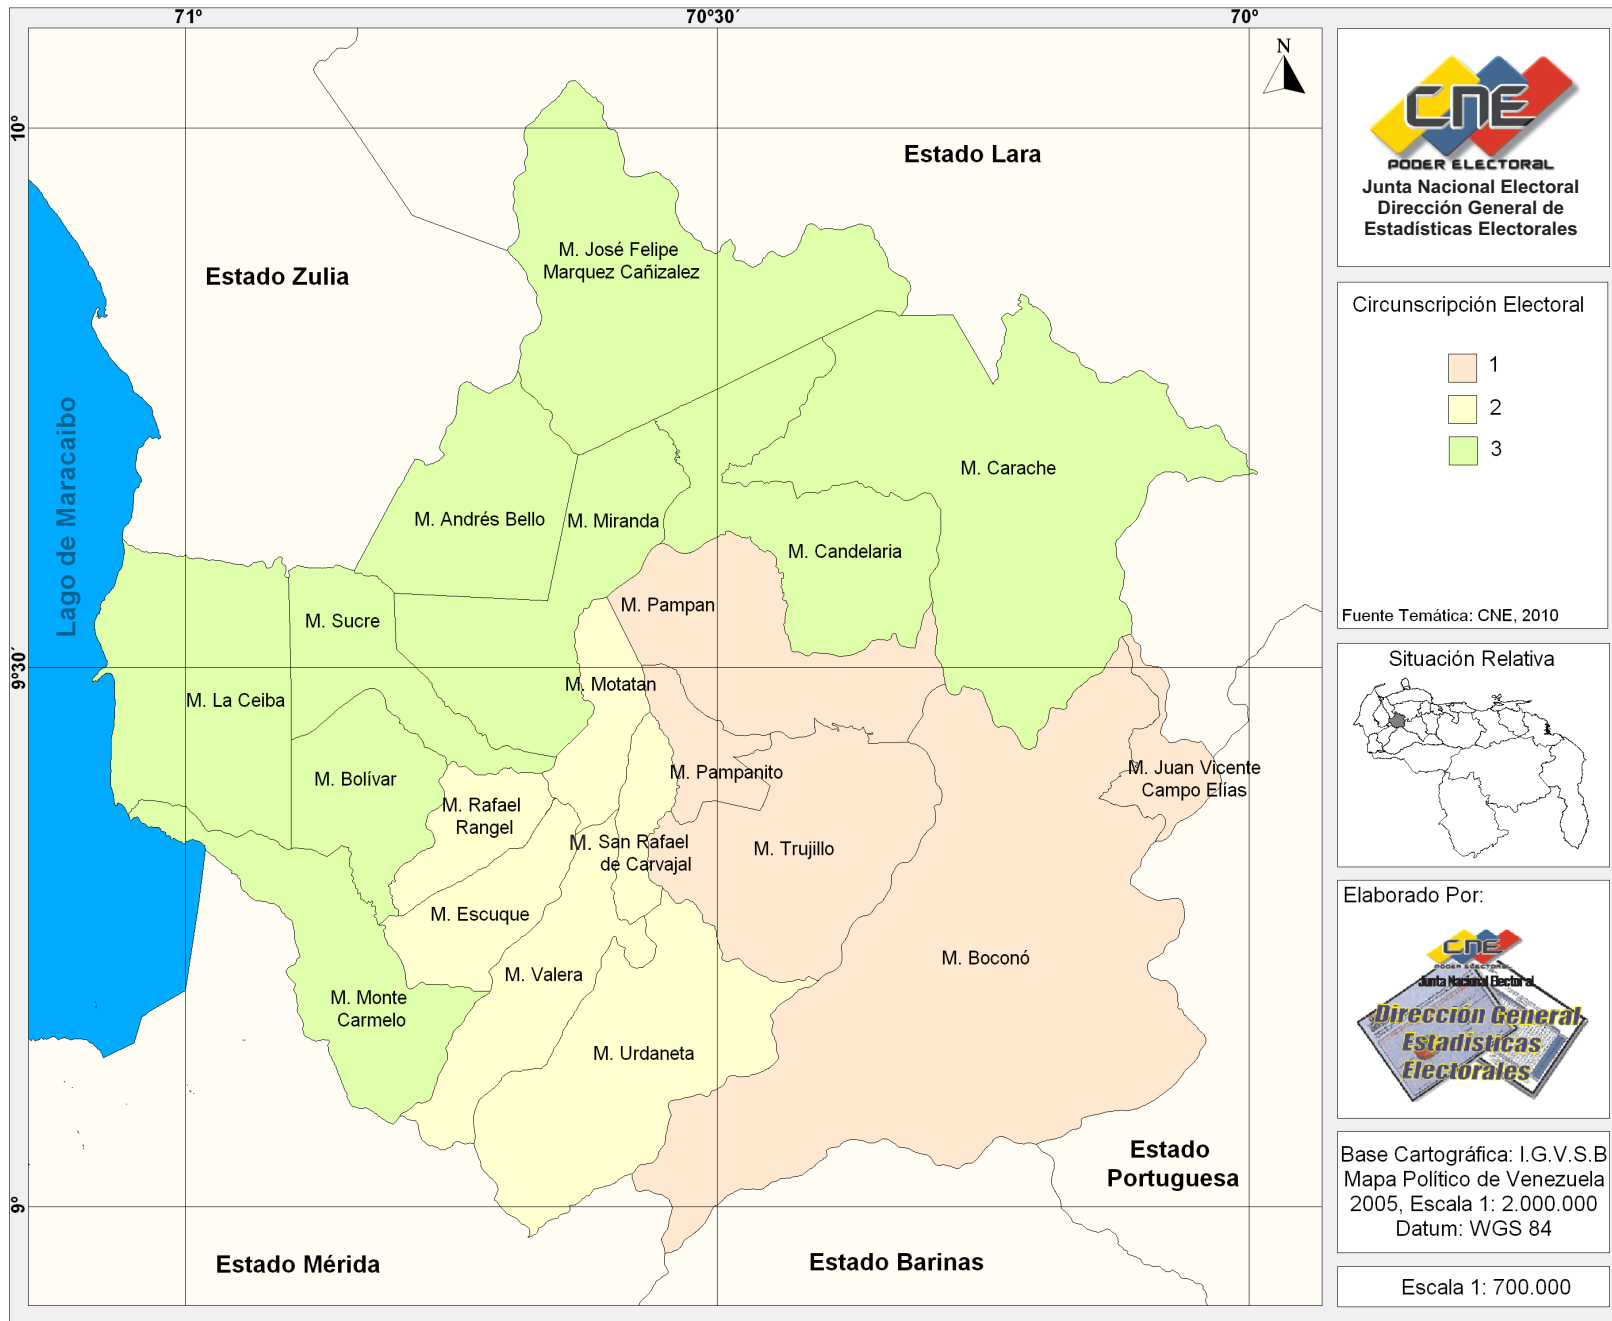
71º
70º30´
70º
10º
9º30´
9º
N

Estado Lara
Estado Zulia
Lago de Maracaibo
M. José Felipe Marquez Cañizalez
M. Carache
M. Andrés Bello
M. Miranda
M. Candelaria
M. Pampan
M. Sucre
M. Motatan
M. La Ceiba
M. Bolívar
M. Pampanito
M. Juan Vicente Campo Elías
M. Rafael Rangel
M. San Rafael de Carvajal
M. Trujillo
M. Escuque
M. Valera
M. Boconó
M. Monte Carmelo
M. Urdaneta
Estado Portuguesa
Estado Mérida
Estado Barinas

CNE
PODER ELECTORAL
Junta Nacional Electoral
Dirección General de
Estadísticas Electorales

Circunscripción Electoral
1
2
3
Fuente Temática: CNE, 2010

Situación Relativa

Elaborado Por:
CNE
PODER ELECTORAL
Junta Nacional Electoral
Dirección General
Estadísticas
Electorales

Base Cartográfica: I.G.V.S.B
Mapa Político de Venezuela
2005, Escala 1: 2.000.000
Datum: WGS 84

Escala 1: 700.000